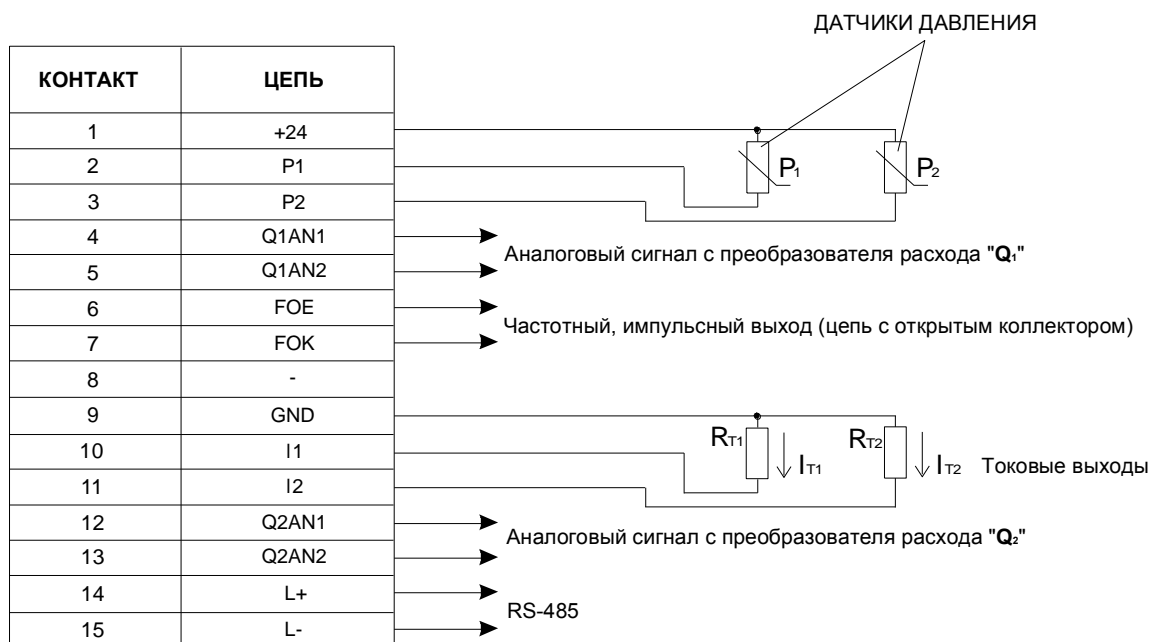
ДАТЧИКИ ДАВЛЕНИЯ

| КОНТАКТ | ЦЕПЬ |
|---|---|
| 1 | +24 |
| 2 | P1 |
| 3 | P2 |
| 4 | Q1AN1 |
| 5 | Q1AN2 |
| 6 | FOE |
| 7 | FOK |
| 8 | - |
| 9 | GND |
| 10 | I1 |
| 11 | I2 |
| 12 | Q2AN1 |
| 13 | Q2AN2 |
| 14 | L+ |
| 15 | L- |

$P_1$ $P_2$

Аналоговый сигнал с преобразователя расхода "$Q_1$"

Частотный, импульсный выход (цепь с открытым коллектором)

$R_{T1}$ $I_{T1}$ $R_{T2}$ $I_{T2}$ Токовые выходы

Аналоговый сигнал с преобразователя расхода "$Q_2$"

RS-485